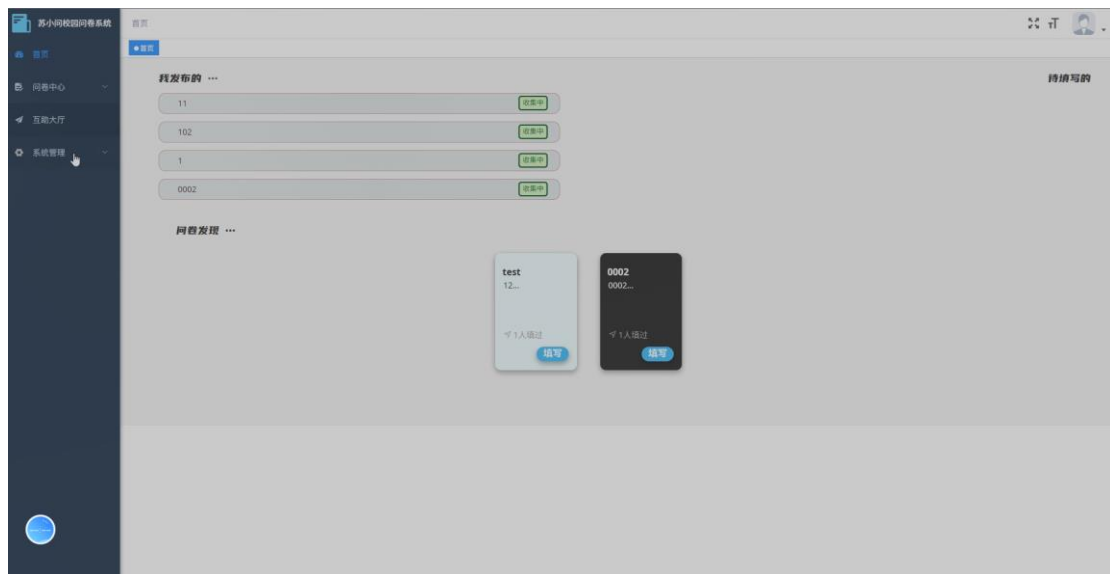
苏小问校园问卷系统

首页

问卷中心

互助大厅

系统管理

首页

● 首页

我发布的 ···

待填写的

11 收集中

102 收集中

1 收集中

0002 收集中

问卷发现 ···

test
12...
1人填过
填写

0002
0002...
1人填过
填写